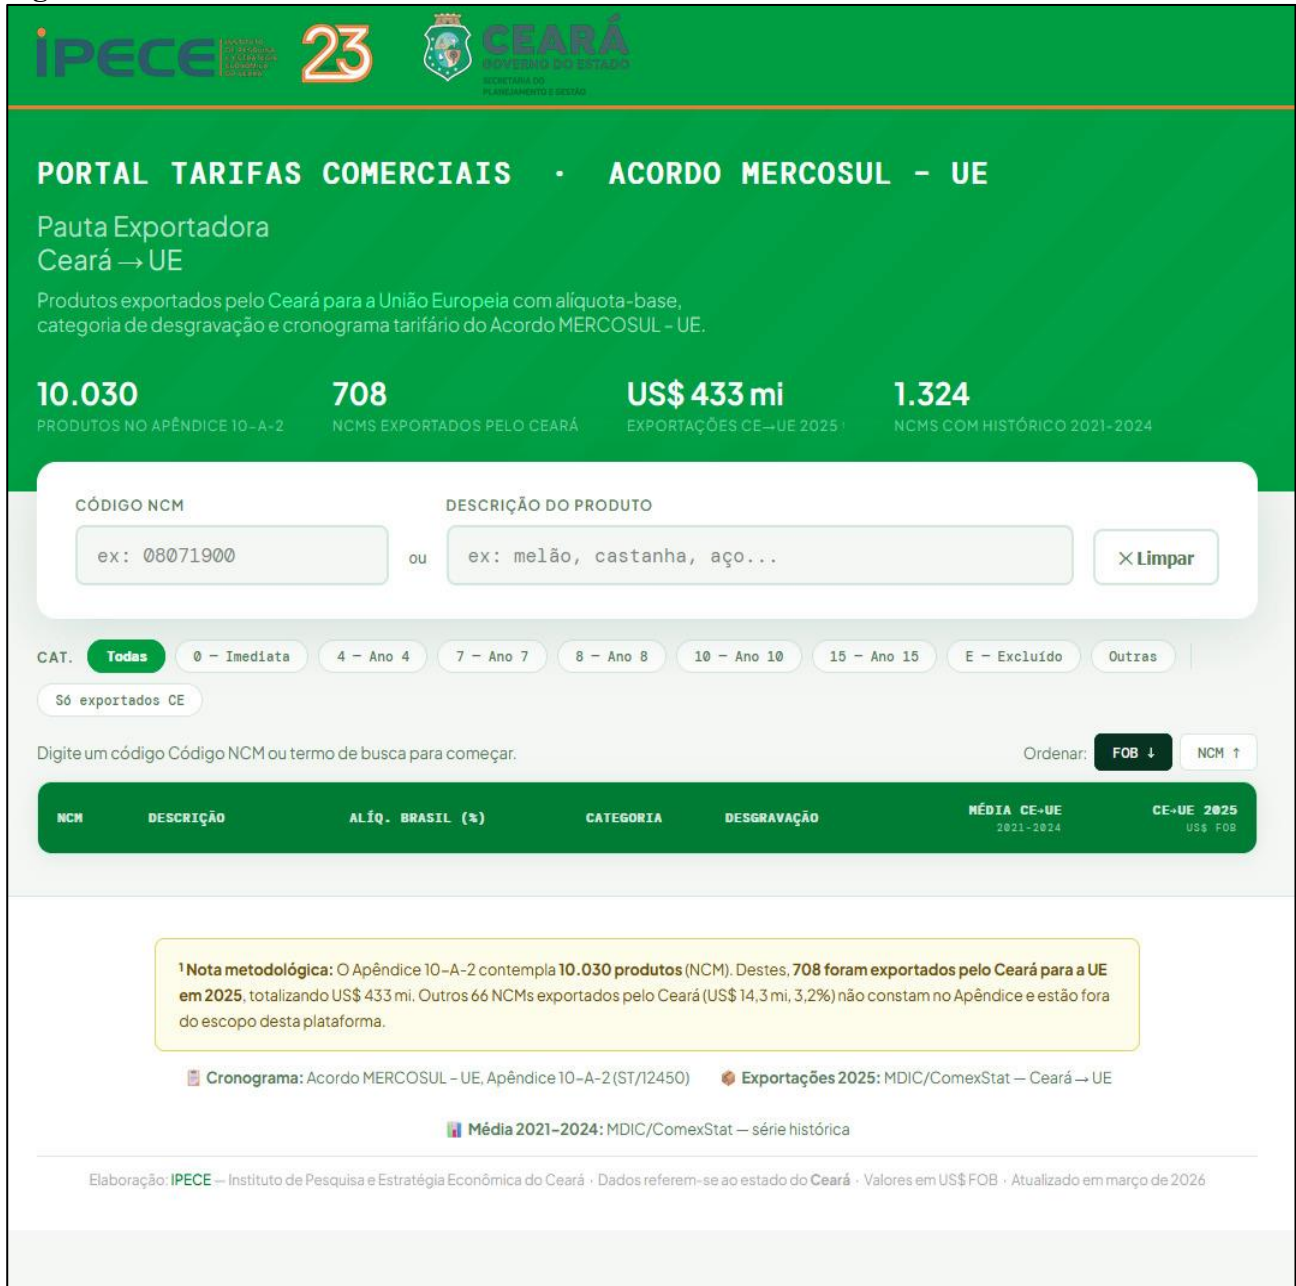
iPECE 23 CEARÁ GOVERNO DO ESTADO SECRETARIA DO PLANEJAMENTO E GESTÃO

PORTAL TARIFAS COMERCIAIS · ACORDO MERCOSUL - UE

Pauta Exportadora
Ceará → UE

Produtos exportados pelo Ceará para a União Europeia com alíquota-base, categoria de desgravação e cronograma tarifário do Acordo MERCOSUL - UE.

10.030
PRODUTOS NO APÊNDICE 10-A-2

708
NCMS EXPORTADOS PELO CEARÁ

US$ 433 mi
EXPORTAÇÕES CE→UE 2025 ¹

1.324
NCMS COM HISTÓRICO 2021-2024

CÓDIGO NCM
ex: 08071900

ou

DESCRIÇÃO DO PRODUTO
ex: melão, castanha, aço...

× Limpar

CAT. Todas 0 – Imediata 4 – Ano 4 7 – Ano 7 8 – Ano 8 10 – Ano 10 15 – Ano 15 E – Excluído Outras

Só exportados CE

Digite um código Código NCM ou termo de busca para começar.

Ordenar: FOB ↓ NCM ↑

| NCM | DESCRIÇÃO | ALÍQ. BRASIL (%) | CATEGORIA | DESGRAVAÇÃO | MÉDIA CE→UE 2021-2024 | CE→UE 2025 US$ FOB |
|---|---|---|---|---|---|---|

¹ **Nota metodológica:** O Apêndice 10-A-2 contempla **10.030 produtos** (NCM). Destes, **708 foram exportados pelo Ceará para a UE em 2025**, totalizando US$ 433 mi. Outros 66 NCMs exportados pelo Ceará (US$ 14,3 mi, 3,2%) não constam no Apêndice e estão fora do escopo desta plataforma.

**Cronograma:** Acordo MERCOSUL - UE, Apêndice 10-A-2 (ST/12450) **Exportações 2025:** MDIC/ComexStat — Ceará → UE

**Média 2021-2024:** MDIC/ComexStat — série histórica

Elaboração: IPECE — Instituto de Pesquisa e Estratégia Econômica do Ceará · Dados referem-se ao estado do Ceará · Valores em US$ FOB · Atualizado em março de 2026